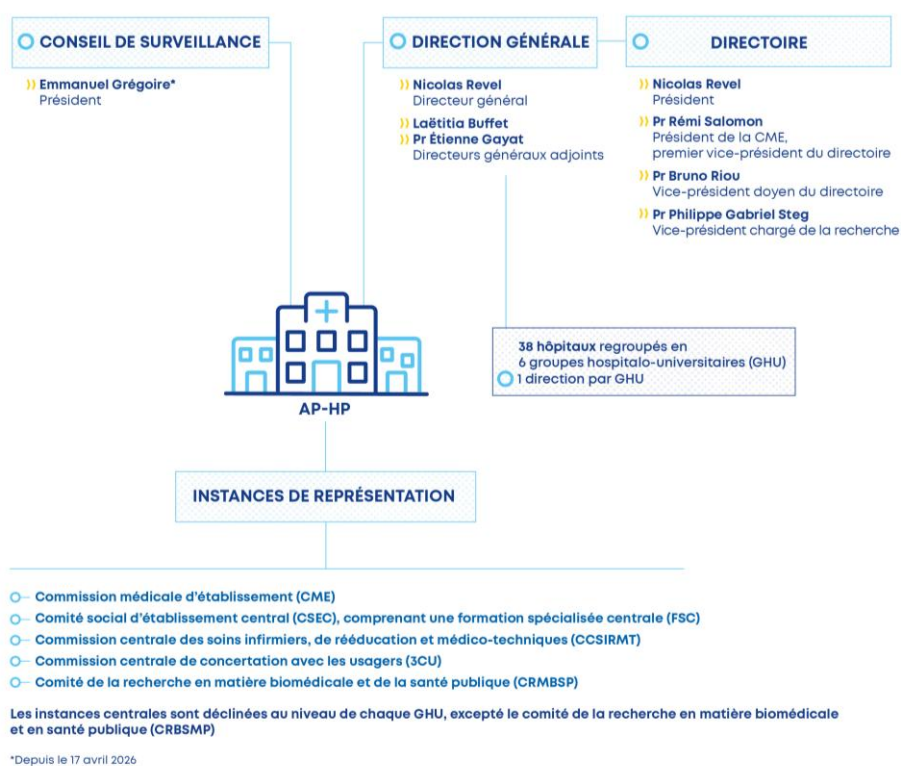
CONSEIL DE SURVEILLANCE

Emmanuel Grégoire*
Président

DIRECTION GÉNÉRALE

Nicolas Revel
Directeur général

Laëtitia Buffet
Pr Étienne Gayat
Directeurs généraux adjoints

DIRECTOIRE

Nicolas Revel
Président

Pr Rémi Salomon
Président de la CME, premier vice-président du directoire

Pr Bruno Riou
Vice-président doyen du directoire

Pr Philippe Gabriel Steg
Vice-président chargé de la recherche

AP-HP

38 hôpitaux regroupés en 6 groupes hospitalo-universitaires (GHU)
1 direction par GHU

INSTANCES DE REPRÉSENTATION

Commission médicale d'établissement (CME)
Comité social d'établissement central (CSEC), comprenant une formation spécialisée centrale (FSC)
Commission centrale des soins infirmiers, de rééducation et médico-techniques (CCSIRMT)
Commission centrale de concertation avec les usagers (3CU)
Comité de la recherche en matière biomédicale et de la santé publique (CRMBSP)

Les instances centrales sont déclinées au niveau de chaque GHU, excepté le comité de la recherche en matière biomédicale et en santé publique (CRBSMP)

*Depuis le 17 avril 2026